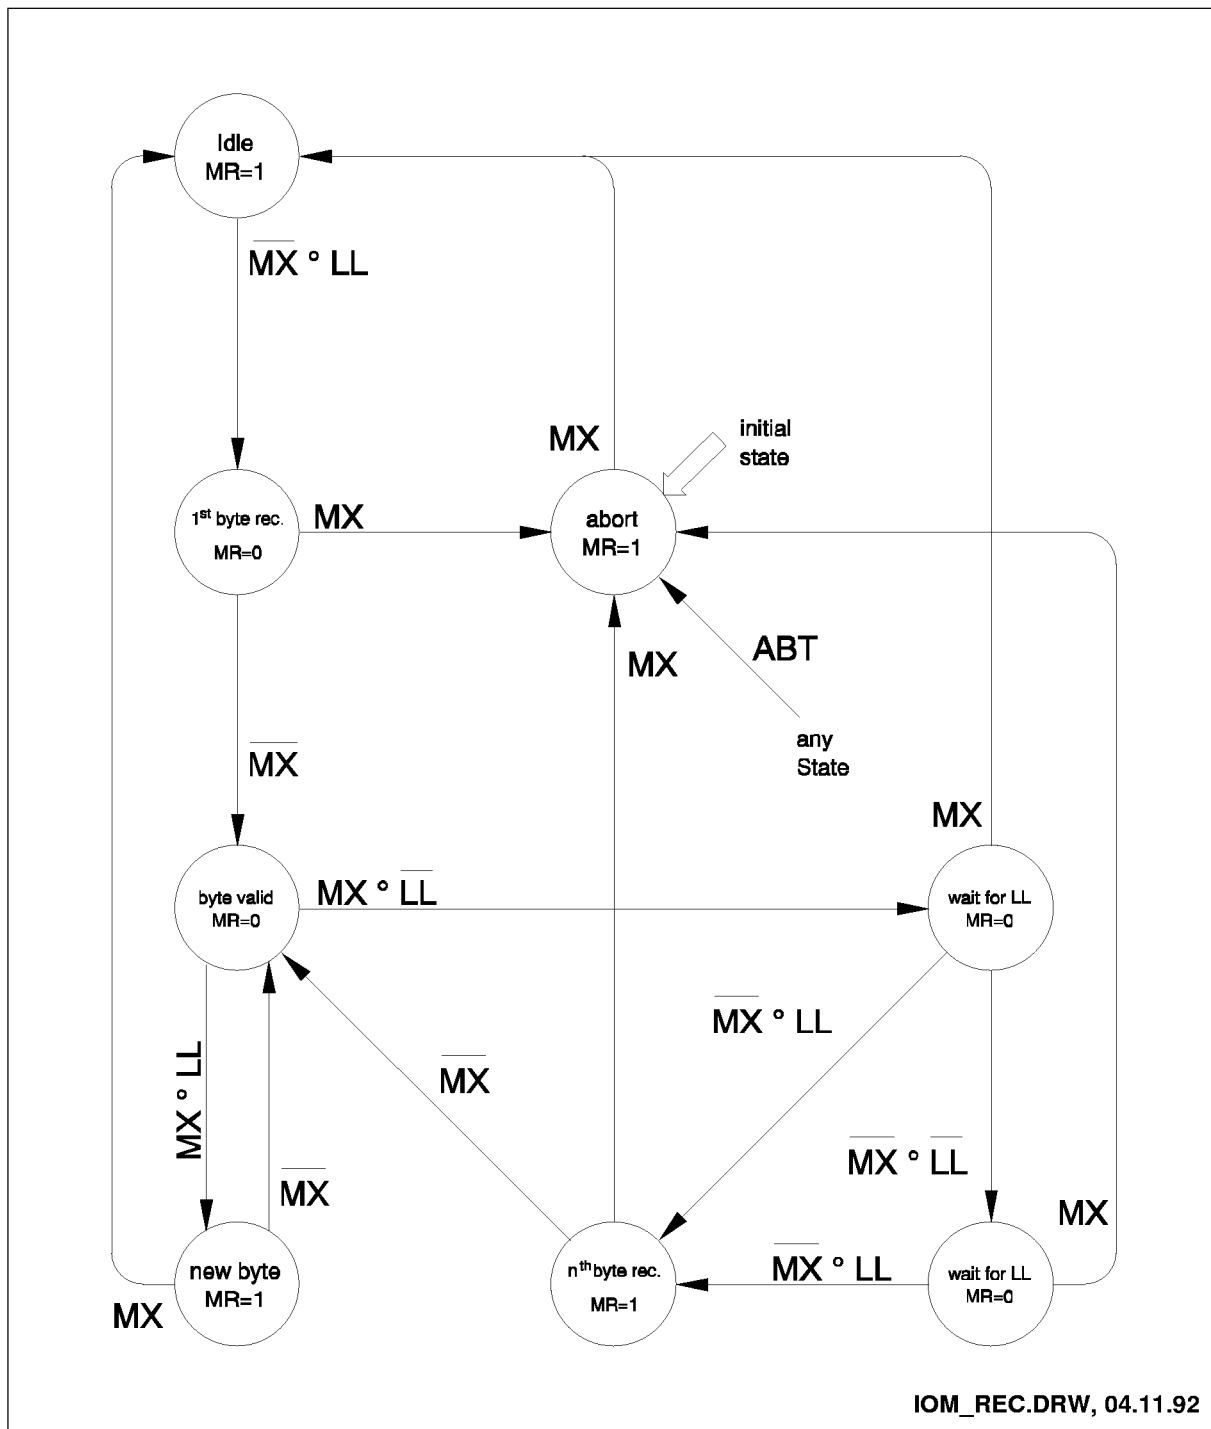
Idle
MR=1

$\overline{MX} \circ LL$

MX

initial state

$1^{st}$ byte rec.
MR=0

MX

abort
MR=1

MX

ABT

any State

$\overline{MX}$

MX

byte valid
MR=0

$MX \circ \overline{LL}$

wait for LL
MR=0

$\overline{MX} \circ LL$

$\overline{MX}$

$MX \circ LL$

$\overline{MX}$

$\overline{MX} \circ \overline{LL}$

MX

new byte
MR=1

$n^{th}$byte rec.
MR=1

$\overline{MX} \circ LL$

wait for LL
MR=0

MX

IOM_REC.DRW, 04.11.92